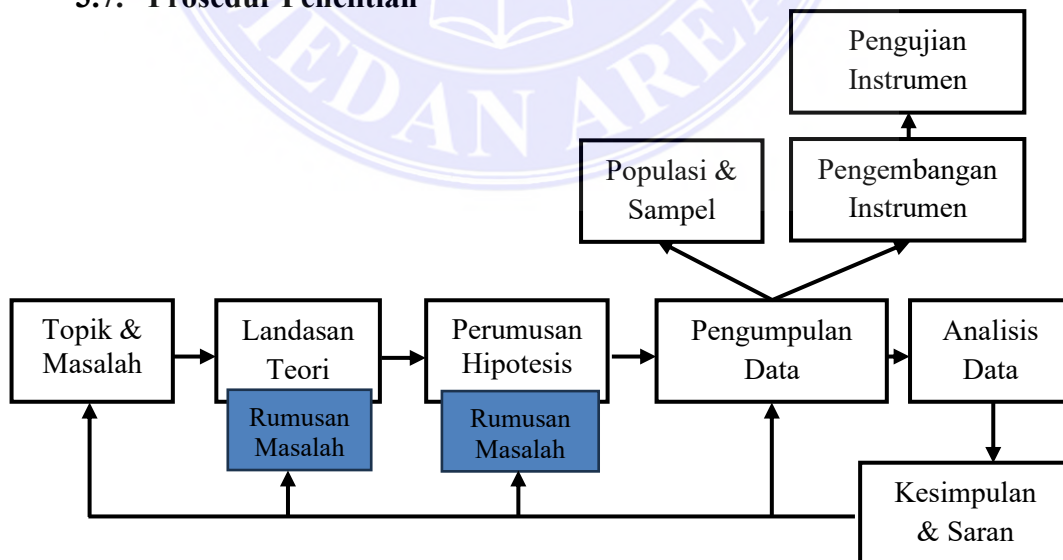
3.7. Prosedur Penelitian

Pengujian Instrumen

Populasi & Sampel

Pengembangan Instrumen

Topik & Masalah

Landasan Teori

Rumusan Masalah

Perumusan Hipotesis

Rumusan Masalah

Pengumpulan Data

Analisis Data

Kesimpulan & Saran